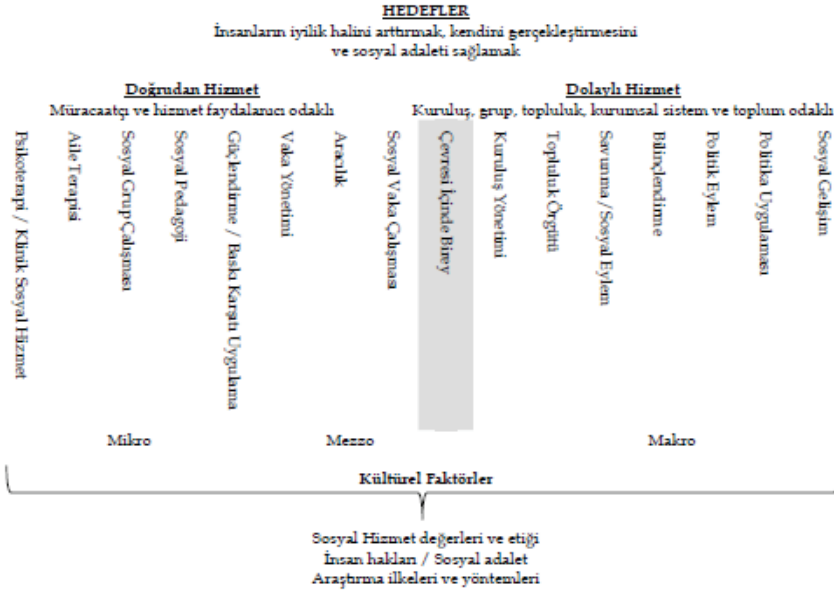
HEDEFLER
İnsanların iyilik halini arttırmak, kendini gerçekleştirmesini ve sosyal adaleti sağlamak

Doğrudan Hizmet
Müracaatçı ve hizmet faydalanıcı odaklı

Dolaylı Hizmet
Kuruluş, grup, topluluk, kurumsal sistem ve toplum odaklı

Psikoterapi / Klinik Sosyal Hizmet
Aile Terapisi
Sosyal Grup Çalışması
Sosyal Pedagoji
Güçlendirme / Baskı Karşıtı Uygulama
Vaka Yönetimi
Aracılık
Sosyal Vaka Çalışması
Çevresi İçinde Birey
Kuruluş Yönetimi
Topluluk Örgütü
Savunma / Sosyal Eylem
Bilinçlendirme
Politik Eylem
Politika Uygulaması
Sosyal Gelişim

Mikro
Mezzo
Makro

Kültürel Faktörler

Sosyal Hizmet değerleri ve etiği
İnsan hakları / Sosyal adalet
Araştırma ilkeleri ve yöntemleri